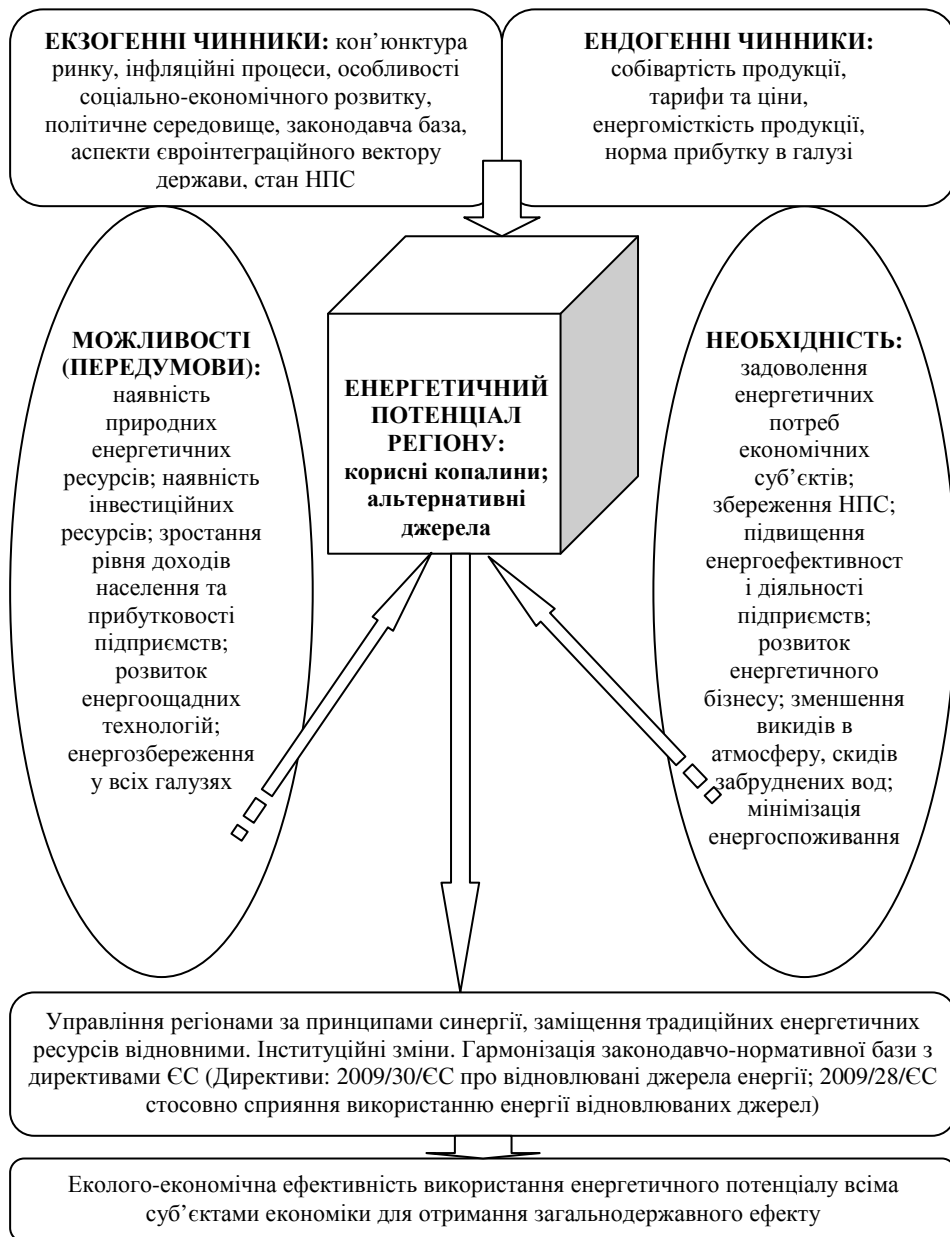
**ЕКЗОГЕННІ ЧИННИКИ:** кон'юнктура ринку, інфляційні процеси, особливості соціально-економічного розвитку, політичне середовище, законодавча база, аспекти євроінтеграційного вектору держави, стан НПС

**ЕНДОГЕННІ ЧИННИКИ:** собівартість продукції, тарифи та ціни, енергомісткість продукції, норма прибутку в галузі

**МОЖЛИВОСТІ (ПЕРЕДУМОВИ):** наявність природних енергетичних ресурсів; наявність інвестиційних ресурсів; зростання рівня доходів населення та прибутковості підприємств; розвиток енергоощадних технологій; енергозбереження у всіх галузях

**ЕНЕРГЕТИЧНИЙ ПОТЕНЦІАЛ РЕГІОНУ: корисні копалини; альтернативні джерела**

**НЕОБХІДНІСТЬ:** задоволення енергетичних потреб економічних суб'єктів; збереження НПС; підвищення енергоефективност і діяльності підприємств; розвиток енергетичного бізнесу; зменшення викидів в атмосферу, скидів забруднених вод; мінімізація енергоспоживання

Управління регіонами за принципами синергії, заміщення традиційних енергетичних ресурсів відновними. Інституційні зміни. Гармонізація законодавчо-нормативної бази з директивами ЄС (Директиви: 2009/30/ЄС про відновлювані джерела енергії; 2009/28/ЄС стосовно сприяння використанню енергії відновлюваних джерел)

Еколого-економічна ефективність використання енергетичного потенціалу всіма суб'єктами економіки для отримання загальнодержавного ефекту